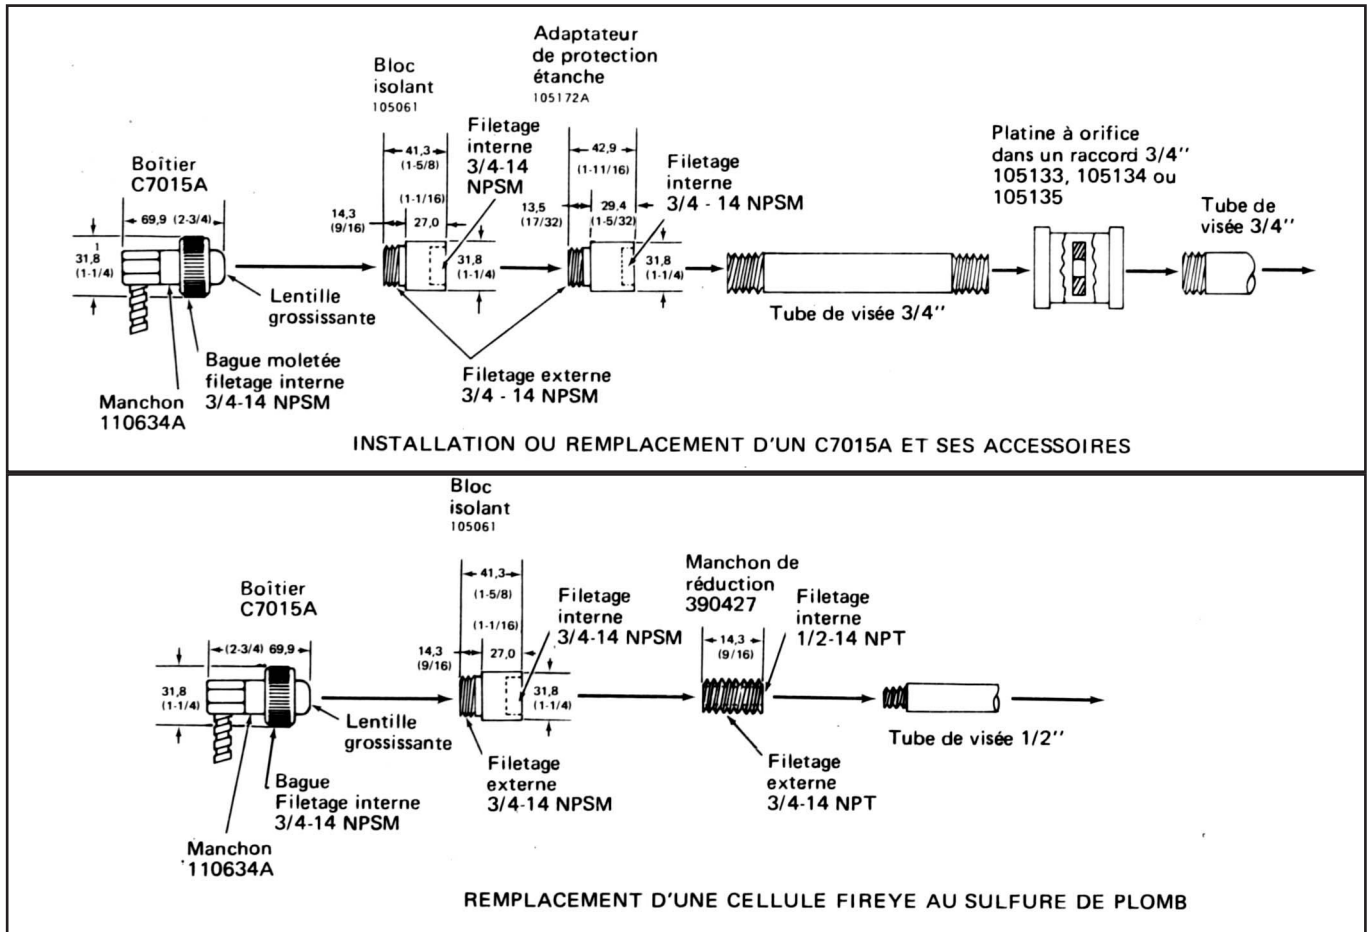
Adaptateur de protection étanche
105172A

Bloc isolant
105061

Filetage interne
3/4-14 NPSM

Filetage interne
3/4 - 14 NPSM

Platine à orifice dans un raccord 3/4''
105133, 105134 ou 105135

Boîtier
C7015A

69,9 (2-3/4)

31,8
(1-1/4)

41,3
(1-5/8)

(1-1/16)
27,0

14,3
(9/16)

31,8
(1-1/4)

42,9
(1-11/16)

13,5
(17/32)

29,4
(1-5/32)

31,8
(1-1/4)

Tube de visée 3/4''

Lentille grossissante

Tube de visée 3/4''

Bague moletée filetage interne 3/4-14 NPSM

Manchon
110634A

Filetage externe
3/4 - 14 NPSM

INSTALLATION OU REMPLACEMENT D'UN C7015A ET SES ACCESSOIRES

Bloc isolant
105061

Boîtier
C7015A

41,3
(1-5/8)

(1-1/16)

Filetage interne
3/4-14 NPSM

Manchon de réduction
390427

Filetage interne
1/2-14 NPT

(2-3/4) 69,9

14,3
(9/16)

27,0

14,3
(9/16)

31,8
(1-1/4)

31,8
(1-1/4)

Lentille grossissante

Tube de visée 1/2''

Bague
Filetage interne
3/4-14 NPSM

Filetage externe
3/4-14 NPSM

Filetage externe
3/4-14 NPT

Manchon
110634A

REMPLACEMENT D'UNE CELLULE FIREYE AU SULFURE DE PLOMB